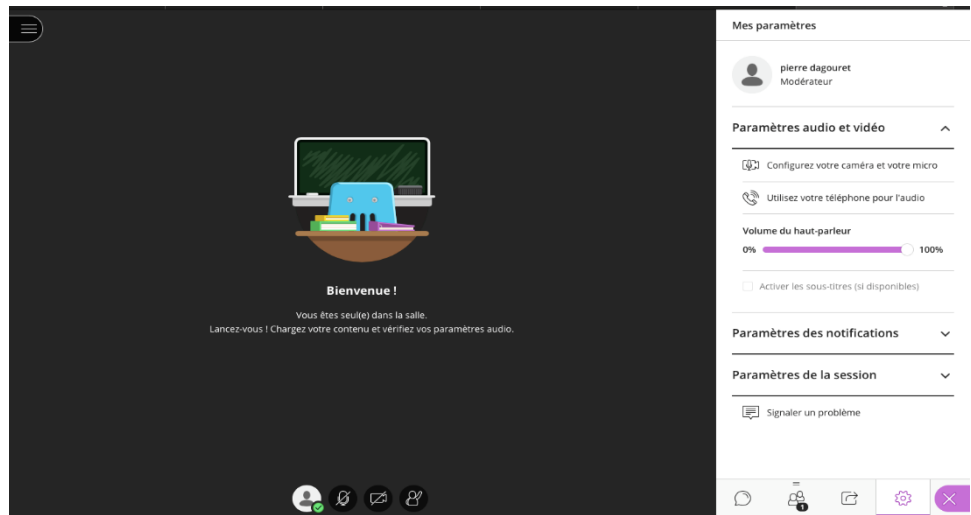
Bienvenue !

Vous êtes seul(e) dans la salle.
Lancez-vous ! Chargez votre contenu et vérifiez vos paramètres audio.

Mes paramètres

pierre dagouret
Modérateur

Paramètres audio et vidéo

Configurez votre caméra et votre micro

Utilisez votre téléphone pour l'audio

Volume du haut-parleur
0% 100%

Activer les sous-titres (si disponibles)

Paramètres des notifications

Paramètres de la session

Signaler un problème

1